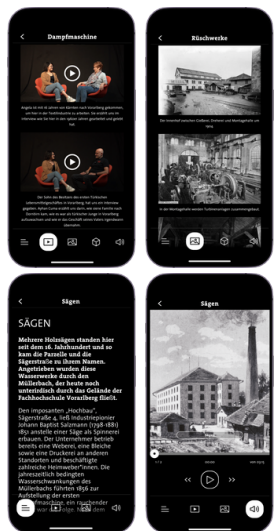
Dampfmaschine

Angela ist mit 20 Jahren von Kärnten nach Vorarlberg gekommen, um hier in der Fachhochschule zu arbeiten. Sie erzählt uns im Interview wie sie hier in der Gegend einen Anschluss fand und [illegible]

Der Sohn des Besitzers der ersten Fabrik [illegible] Vorarlberg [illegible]

Rüschwerke

Der einstige Industrie-Standort, Dieberei und Montagehalle um 1910.

In der Montagehalle werden Turbinenanlagen zusammengebaut.

Sägen

SÄGEN

Mehrere Holzsägen standen hier seit dem 16. Jahrhundert und so kam die Parzelle und die Sägerstraße zu ihrem Namen. Angetrieben wurden diese Wasserwerke durch den Müllerbach, der heute noch unterirdisch durch das Gelände der Fachhochschule Vorarlberg fließt.

Den imposanten „Hochbau", Sägerstraße 4, ließ Industriepionier Johann Baptist Salzmann (1798-1881) 1813 anstelle einer Säge als Spinnerei erbauen. Der Unternehmer betrieb bereits eine Weberei, eine Bleiche sowie eine Druckerei an anderen Standorten und beschäftigte zahlreiche Heimweber*innen. Die jahreszeitlich bedingten Wasserschwankungen des Müllerbachs führten 1858 zur Aufstellung der ersten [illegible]maschine, ein rauchender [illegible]

Sägen

1:11